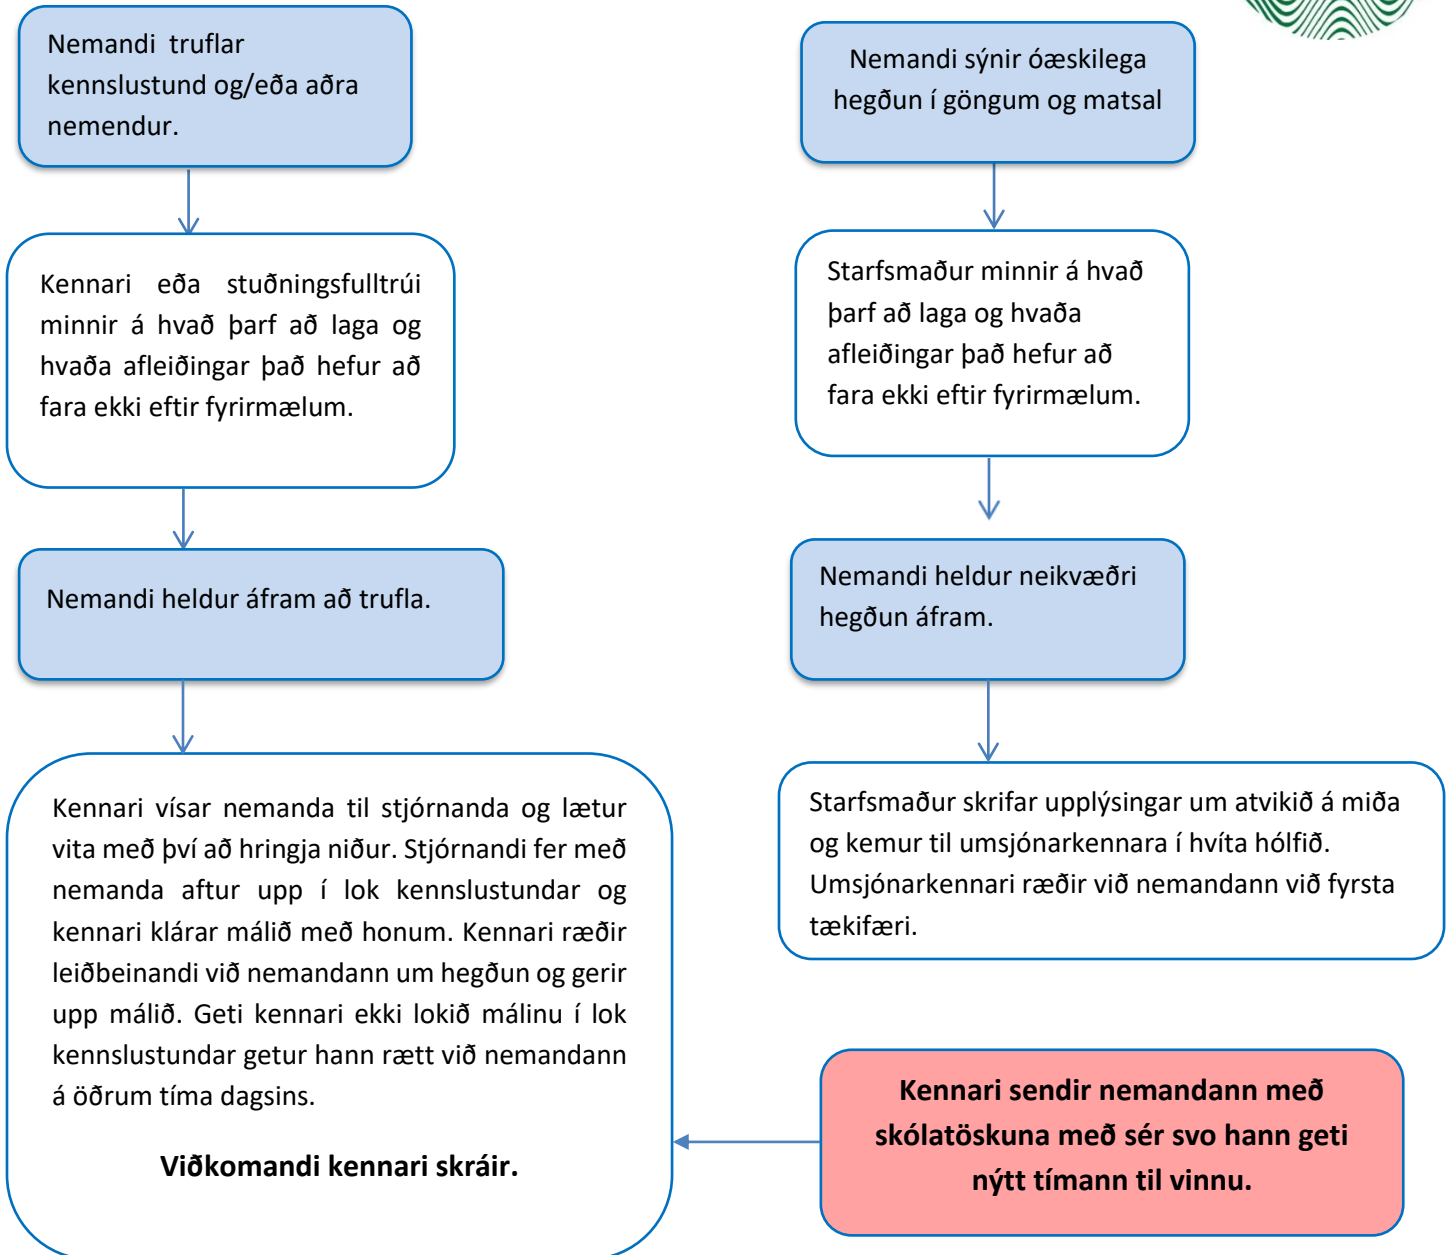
Nemandi truflar kennslustund og/eða aðra nemendur.

Kennari eða stuðningsfulltrúi minnir á hvað þarf að laga og hvaða afleiðingar það hefur að fara ekki eftir fyrirmælum.

Nemandi heldur áfram að trufla.

Kennari vísar nemanda til stjórnanda og lætur vita með því að hringja niður. Stjórnandi fer með nemanda aftur upp í lok kennslustundar og kennari klárar málið með honum. Kennari ræðir leiðbeinandi við nemandann um hegðun og gerir upp málið. Geti kennari ekki lokið málinu í lok kennslustundar getur hann rætt við nemandann á öðrum tíma dagsins.

**Viðkomandi kennari skráir.**

Nemandi sýnir óæskilega hegðun í göngum og matsal

Starfsmaður minnir á hvað þarf að laga og hvaða afleiðingar það hefur að fara ekki eftir fyrirmælum.

Nemandi heldur neikvæðri hegðun áfram.

Starfsmaður skrifar upplýsingar um atvikið á miða og kemur til umsjónarkennara í hvíta hólfið. Umsjónarkennari ræðir við nemandann við fyrsta tækifæri.

**Kennari sendir nemandann með skólatöskuna með sér svo hann geti nýtt tímann til vinnu.**